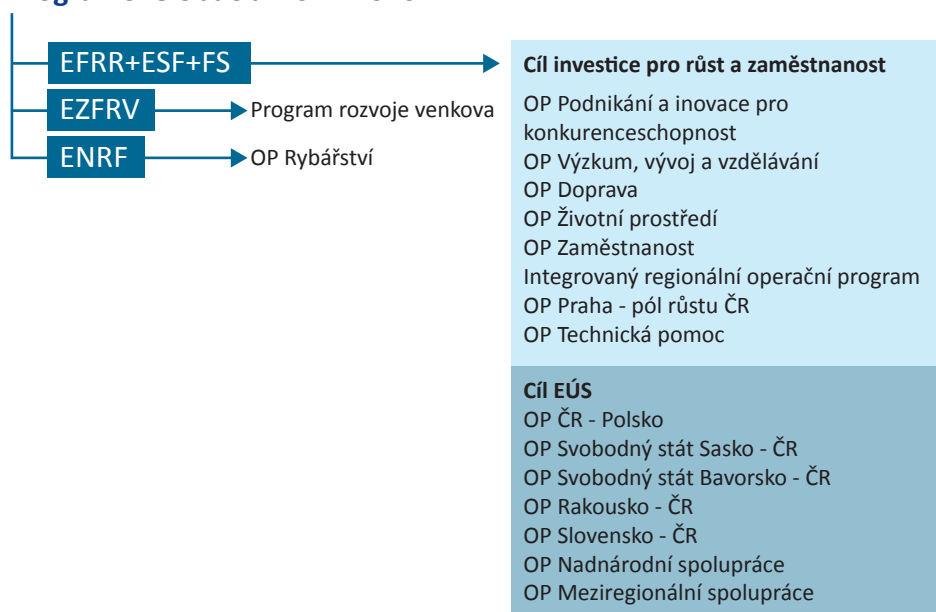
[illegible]

EFRR+ESF+FS

EZFRV

Program rozvoje venkova

ENRF

OP Rybářství

**Cíl investice pro růst a zaměstnanost**

OP Podnikání a inovace pro konkurenceschopnost
OP Výzkum, vývoj a vzdělávání
OP Doprava
OP Životní prostředí
OP Zaměstnanost
Integrovaný regionální operační program
OP Praha - pól růstu ČR
OP Technická pomoc

**Cíl EÚS**
OP ČR - Polsko
OP Svobodný stát Sasko - ČR
OP Svobodný stát Bavorsko - ČR
OP Rakousko - ČR
OP Slovensko - ČR
OP Nadnárodní spolupráce
OP Meziregionální spolupráce